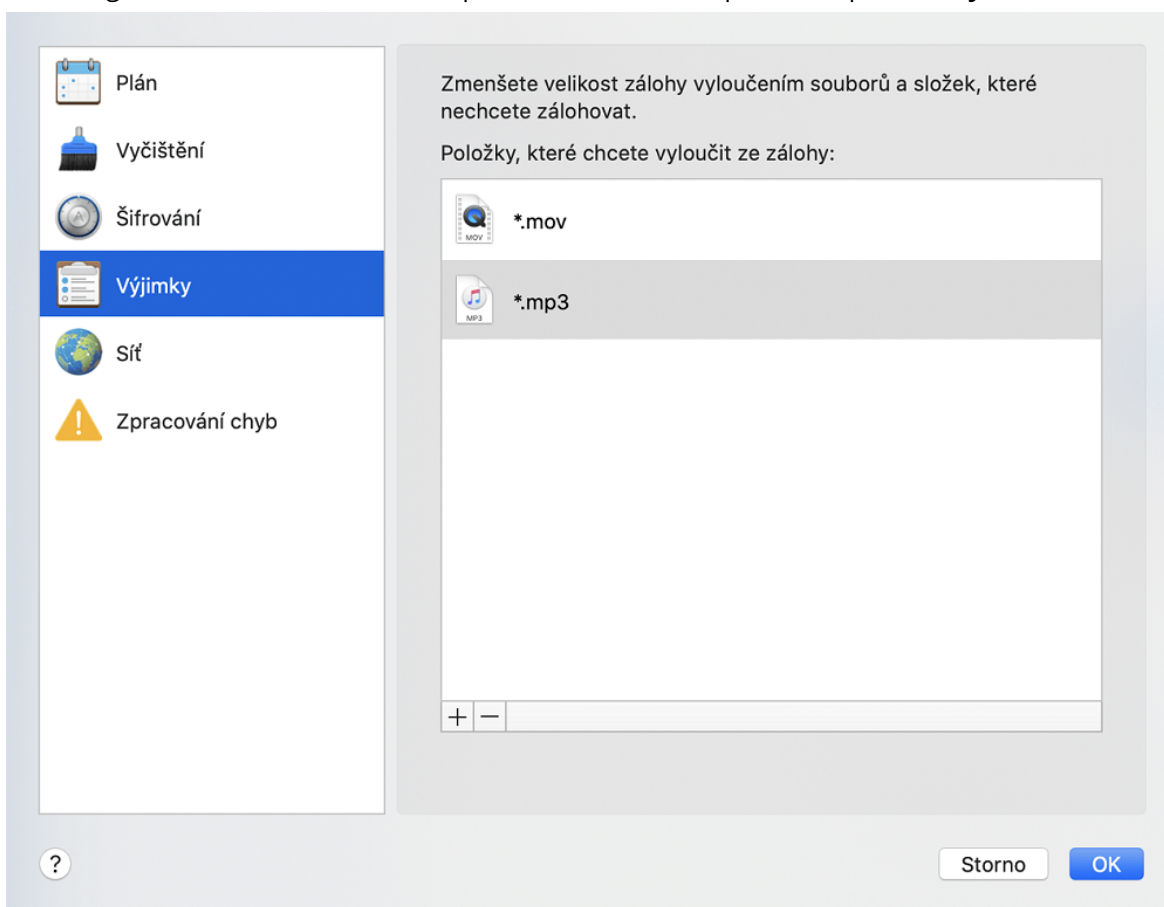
Plán
Vyčištění
Šifrování
Výjimky
Síť
Zpracování chyb

Zmenšete velikost zálohy vyloučením souborů a složek, které nechcete zálohovat.

Položky, které chcete vyloučit ze zálohy:

MOV
*.mov
MP3
*.mp3

+ −

?

Storno
OK